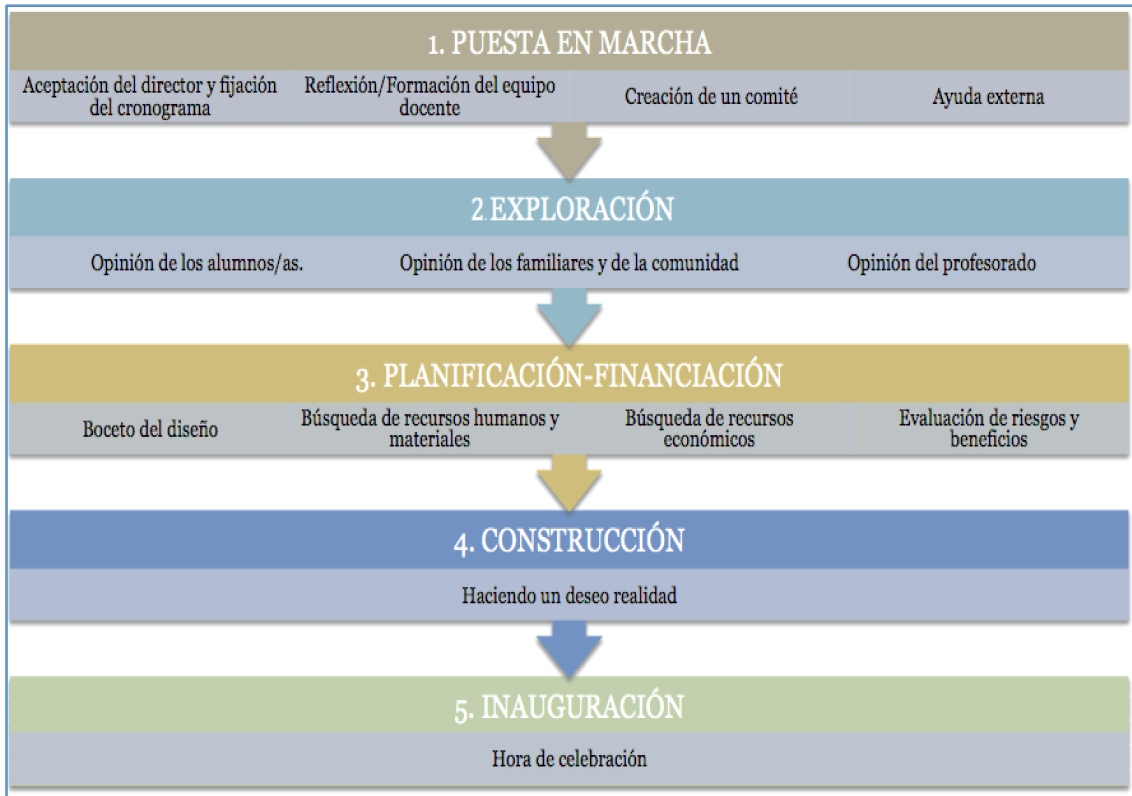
1. PUESTA EN MARCHA

Aceptación del director y fijación del cronograma

Reflexión/Formación del equipo docente

Creación de un comité

Ayuda externa

2.EXPLORACIÓN

Opinión de los alumnos/as.

Opinión de los familiares y de la comunidad

Opinión del profesorado

3. PLANIFICACIÓN-FINANCIACIÓN

Boceto del diseño

Búsqueda de recursos humanos y materiales

Búsqueda de recursos económicos

Evaluación de riesgos y beneficios

4. CONSTRUCCIÓN

Haciendo un deseo realidad

5. INAUGURACIÓN

Hora de celebración